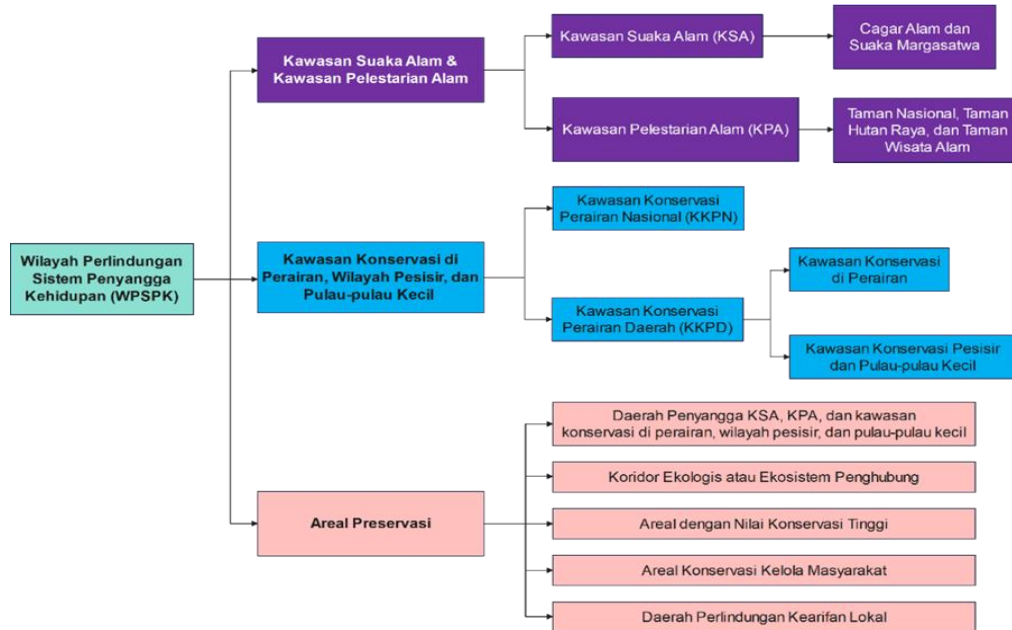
Wilayah Perlindungan Sistem Penyangga Kehidupan (WPSPK)

Kawasan Suaka Alam & Kawasan Pelestarian Alam

Kawasan Suaka Alam (KSA)

Cagar Alam dan Suaka Margasatwa

Kawasan Pelestarian Alam (KPA)

Taman Nasional, Taman Hutan Raya, dan Taman Wisata Alam

Kawasan Konservasi di Perairan, Wilayah Pesisir, dan Pulau-pulau Kecil

Kawasan Konservasi Perairan Nasional (KKPN)

Kawasan Konservasi Perairan Daerah (KKPD)

Kawasan Konservasi di Perairan

Kawasan Konservasi Pesisir dan Pulau-pulau Kecil

Areal Preservasi

Daerah Penyangga KSA, KPA, dan kawasan konservasi di perairan, wilayah pesisir, dan pulau-pulau kecil

Koridor Ekologis atau Ekosistem Penghubung

Areal dengan Nilai Konservasi Tinggi

Areal Konservasi Kelola Masyarakat

Daerah Perlindungan Kearifan Lokal